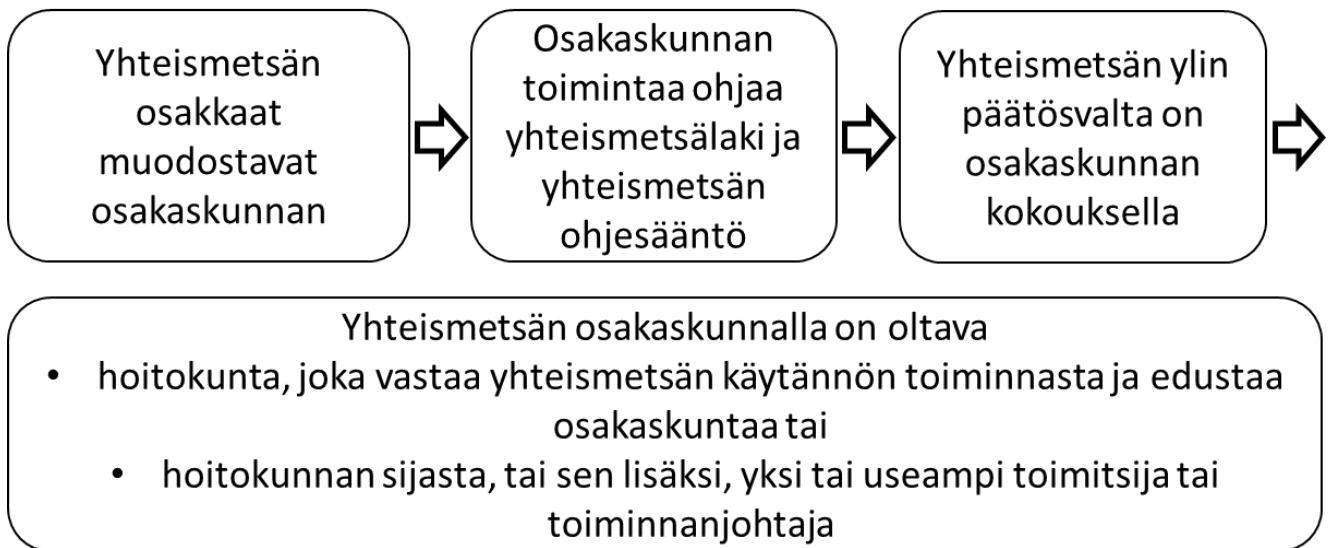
Yhteismetsän osakkaat muodostavat osakaskunnan

Osakaskunnan toimintaa ohjaa yhteismetsälaki ja yhteismetsän ohjesääntö

Yhteismetsän ylin päätösvalta on osakaskunnan kokouksella

Yhteismetsän osakaskunnalla on oltava
• hoitokunta, joka vastaa yhteismetsän käytännön toiminnasta ja edustaa osakaskuntaa tai
• hoitokunnan sijasta, tai sen lisäksi, yksi tai useampi toimitsija tai toiminnanjohtaja